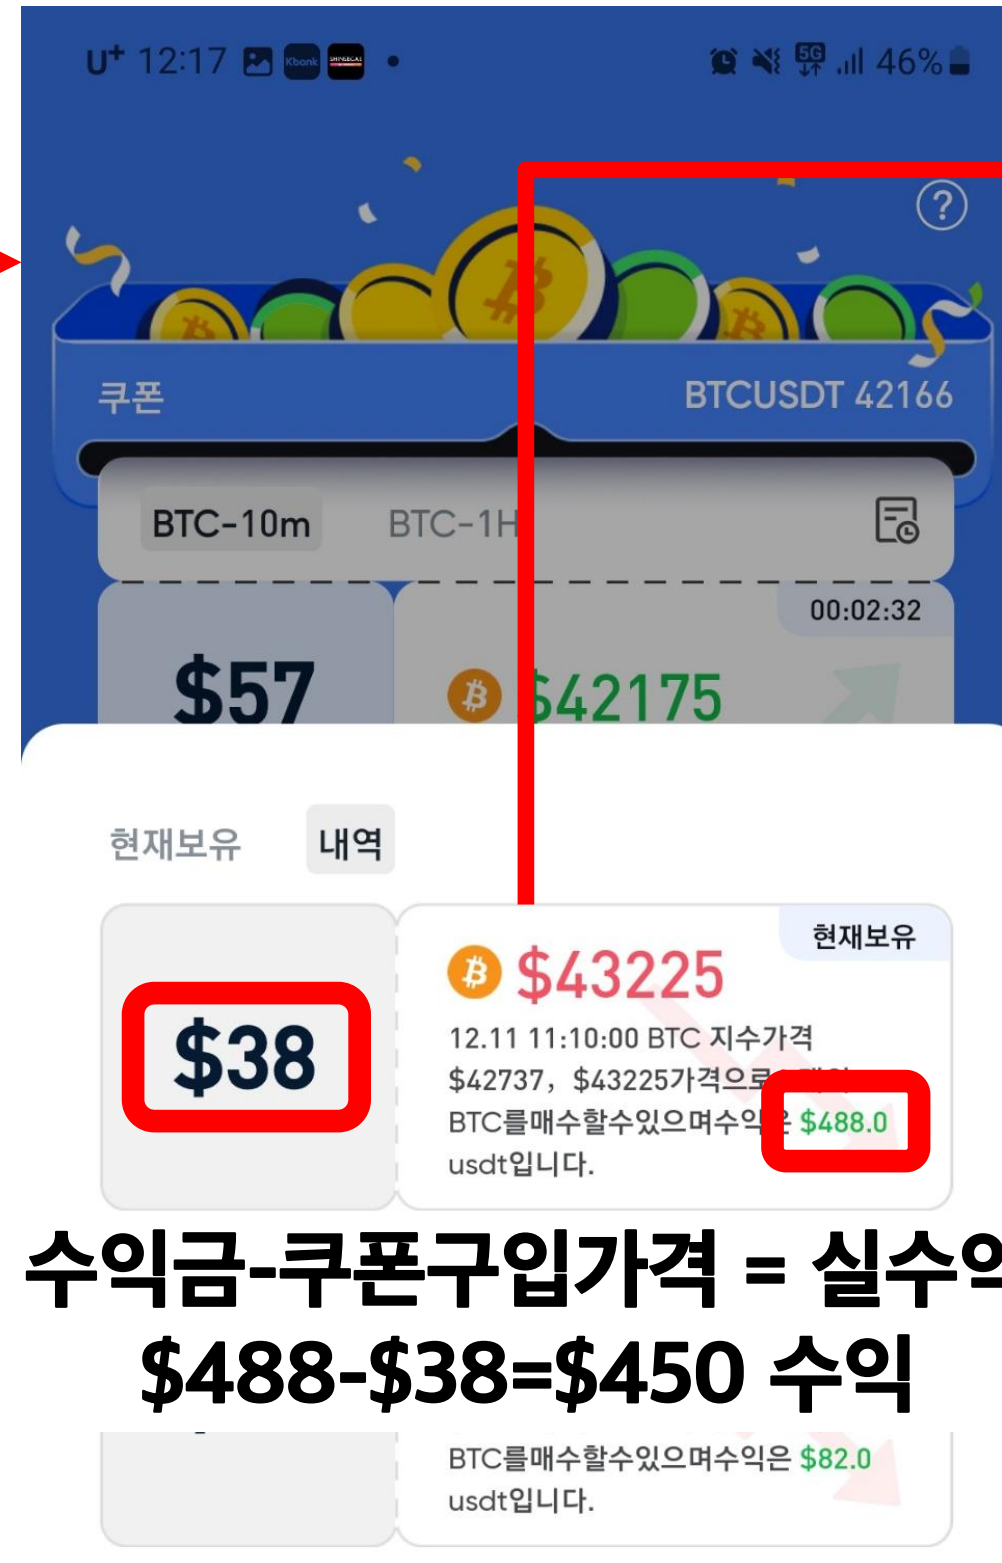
U⁺ 12:17 Kbank • 46%

?

쿠폰

BTCUSDT 42166

BTC-10m BTC-1H

00:02:32

$57

$42175

현재보유 내역

현재보유

$38

$43225

12.11 11:10:00 BTC 지수가격 $42737, $43225가격으로 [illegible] BTC를매수할수있으며수익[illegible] $488.0 usdt입니다.

수익금-쿠폰구입가격 = 실수익
$488-$38=$450 수익

BTC를매수할수있으며수익은 $82.0 usdt입니다.